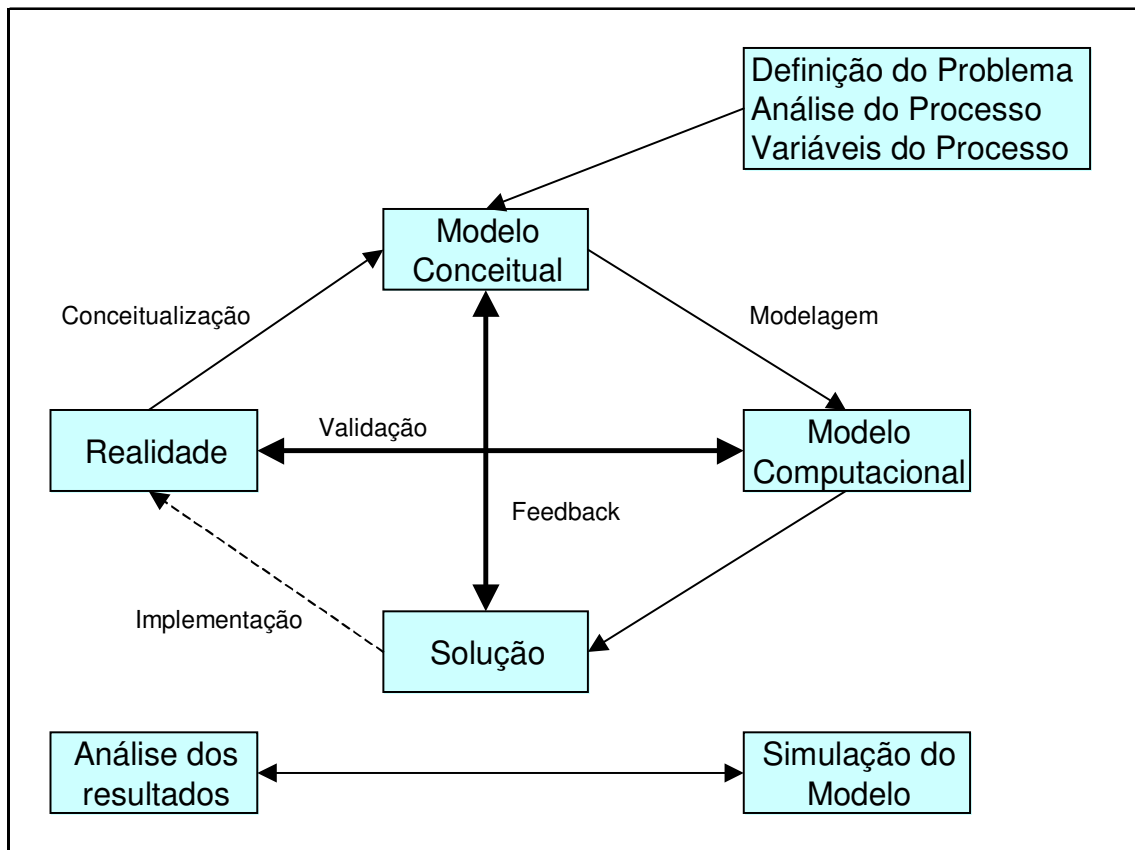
Definição do Problema
Análise do Processo
Variáveis do Processo

Modelo Conceitual

Conceitualização

Modelagem

Realidade

Validação

Modelo Computacional

Feedback

Implementação

Solução

Análise dos resultados

Simulação do Modelo